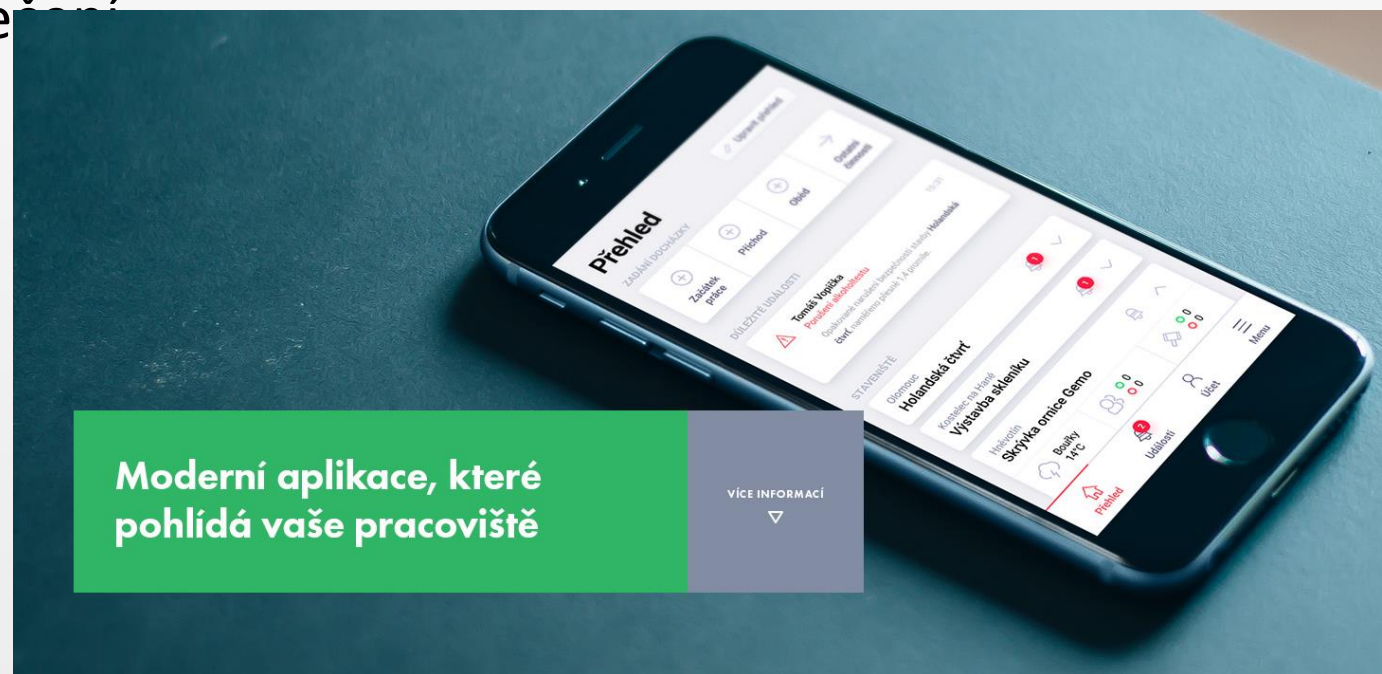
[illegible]

Přehled

Upravit přehled

ZADÁNÍ DOCHÁZKY

Začátek práce

Příchod

Oběd

Dočasný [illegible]

DŮLEŽITÉ UDÁLOSTI

Tomáš Vopička
Porušení alkoholtestu
Opakované narušení bezpečnosti stavby Holandská čtvrť, naměřeno přesně 1.4 promile.

STAVENIŠTĚ

Olomouc
Holandská čtvrť

Kostelec na Hané
Výstavba skleníku

Hněvotín
Skrývka ornice Gemo

Bouřky 14°C

Přehled

Události

Účet

Menu

Moderní aplikace, které pohlídá vaše pracoviště

VÍCE INFORMACÍ